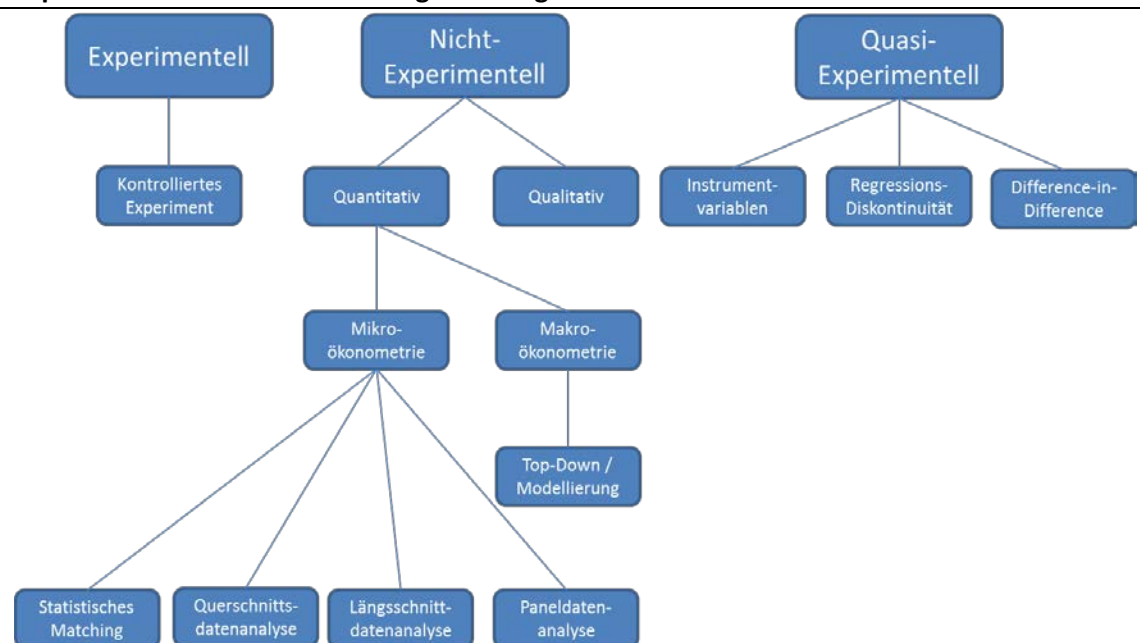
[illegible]

Experimentell

Nicht-Experimentell

Quasi-Experimentell

Kontrolliertes Experiment

Quantitativ

Qualitativ

Instrumentvariablen

Regressions-Diskontinuität

Difference-in-Difference

Mikroökonometrie

Makroökonometrie

Top-Down / Modellierung

Statistisches Matching

Querschnittsdatenanalyse

Längsschnittdatenanalyse

Paneldatenanalyse